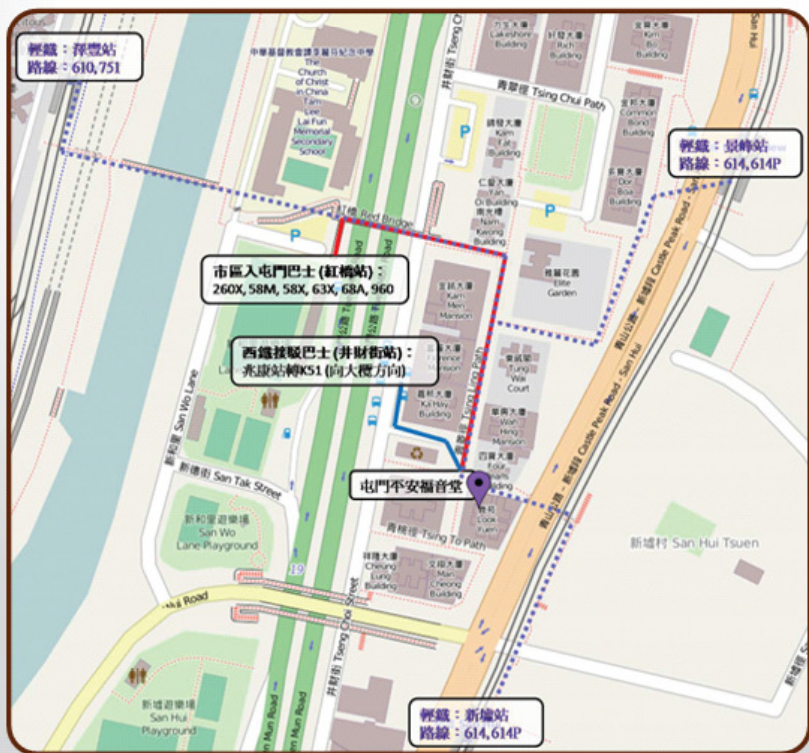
輕鐵：澤豐站
路線：610, 751

中華基督教會譚李麗芬紀念中學
The Church of Christ in China Tam Lee Lai Fun Memorial Secondary School

井財街 Tsing Chai Street

湖景大廈 Lakeshore Building
好發大廈 Rich Building
金鼎大廈 Kam Ting Building

青翠徑 Tsing Chui Path

錦發大廈 Kam Fat Building
仁愛大廈 Yan Oi Building
南光大廈 Nam Kwong Building

寶邦大廈 Common Bond Building
多寶大廈 Dor Boa Building

輕鐵：景峰站
路線：614, 614P

紅橋 Red Bridge

市區入屯門巴士 (紅橋站)：
260X, 58M, 58X, 63X, 68A, 960

雅麗花園 Elite Garden

金門大廈 Kam Men Mansion

西鐵接駁巴士 (井財街站)：
兆康站轉K51 (向大欖方向)

Florence Mansion
東威閣 Tung Wai Court

華興大廈 Wah Hing Mansion

嘉喜大廈 Ka Hey Building

四寶大廈 Four Building

青山公路 - 新墟段 Castle Peak Road - San Hui

新和里 San Wo Lane
新德街 San Tak Street

屯門平安福音堂

祿閣 Look Yuen

青桃徑 Tsing To Path

祥瑞大廈 Cheung Sui Building
文昌大廈 Man Cheong Building

新和里遊樂場 San Wo Lane Playground

新墟村 San Hui Tsuen

19

Road

新墟遊樂場 San Hui Playground

屯門公路 Tuen Mun Road

井財街 Tsing Chai Street

輕鐵：新墟站
路線：614, 614P